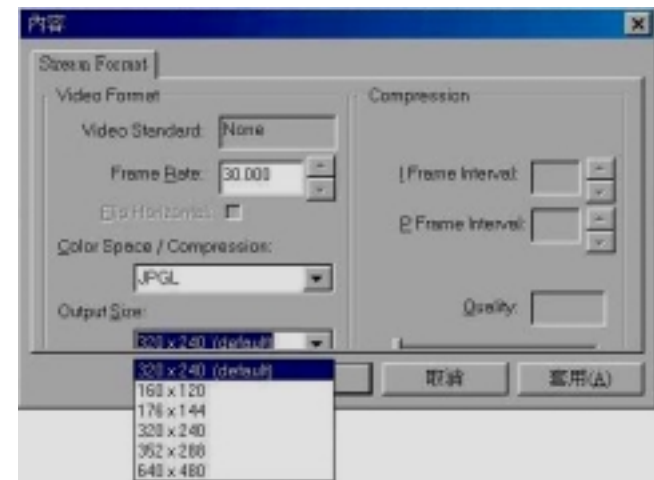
內容

Stream Format

Video Format

Video Standard: None

Frame Rate: 30.000

Flip Horizontal:

Color Space / Compression:

JPGL

Output Size:

320 x 240 (default)

Compression

I Frame Interval:

P Frame Interval:

Quality:

320 x 240 (default)
160 x 120
176 x 144
320 x 240
352 x 288
640 x 480

取消

套用(A)